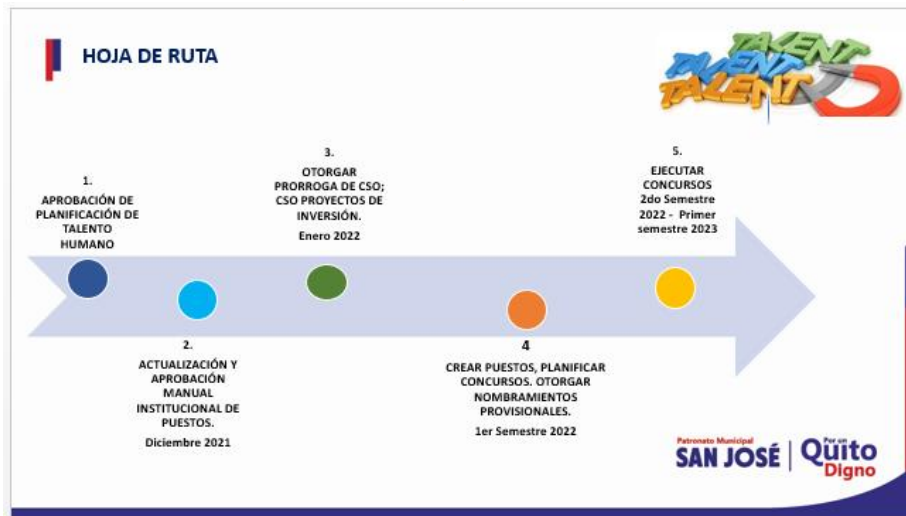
HOJA DE RUTA

TALENT TALENT TALENT

1.
APROBACIÓN DE PLANIFICACIÓN DE TALENTO HUMANO

2.
ACTUALIZACIÓN Y APROBACIÓN MANUAL INSTITUCIONAL DE PUESTOS.
Diciembre 2021

3.
OTORGAR PRORROGA DE CSO; CSO PROYECTOS DE INVERSIÓN.
Enero 2022

4
CREAR PUESTOS, PLANIFICAR CONCURSOS. OTORGAR NOMBRAMIENTOS PROVISIONALES.
1er Semestre 2022

5.
EJECUTAR CONCURSOS
2do Semestre 2022 - Primer semestre 2023

Patronato Municipal
SAN JOSÉ
Por un
Quito
Digno